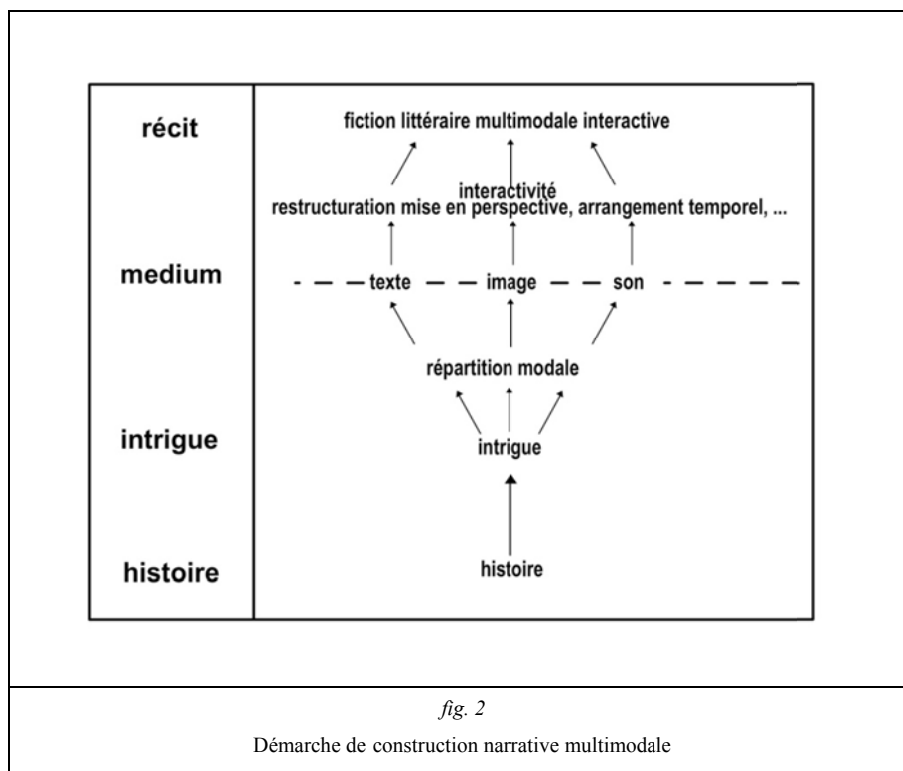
récit

fiction littéraire multimodale interactive

interactivité
restructuration mise en perspective, arrangement temporel, ...

medium

texte image son

répartition modale

intrigue

intrigue

histoire

histoire

fig. 2

Démarche de construction narrative multimodale